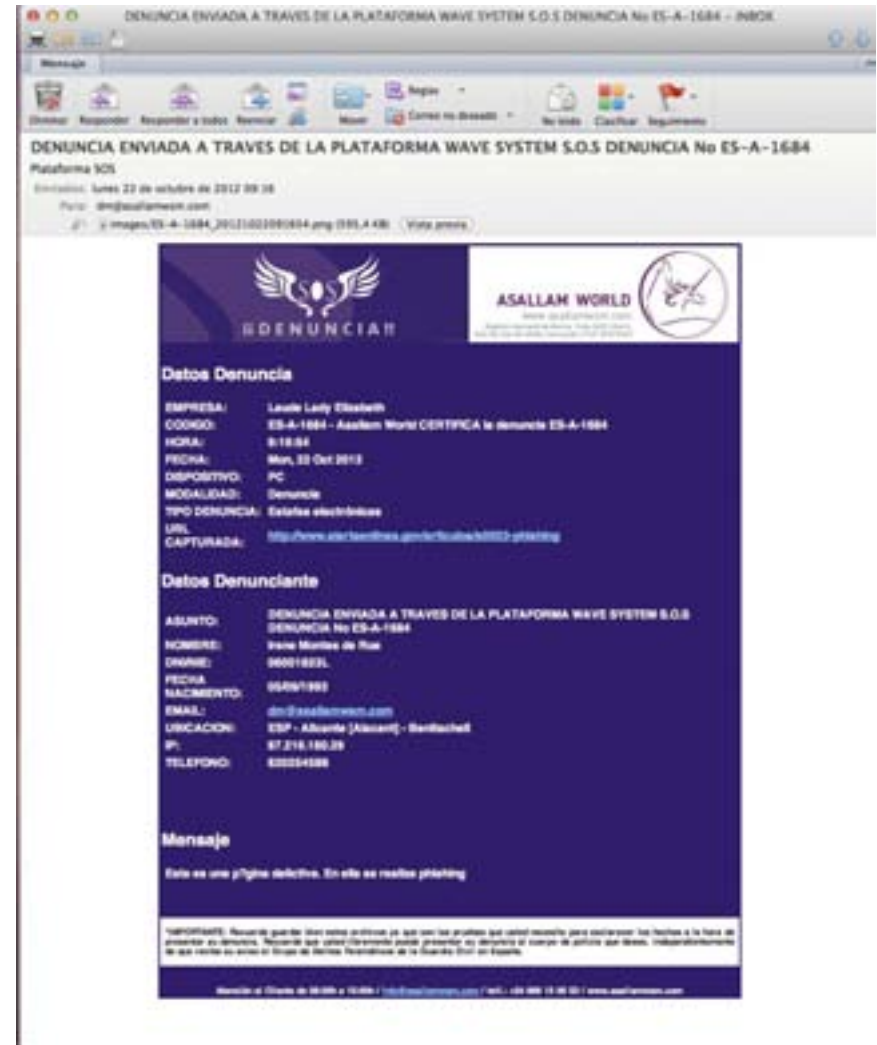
DENUNCIA ENVIADA A TRAVES DE LA PLATAFORMA WAVE SYSTEM S.O.S DENUNCIA No ES-A-1684 - INBOX

Mensaje

Eliminar Responder Responder a todos Reenviar Mover Reglas Correo no deseado No leído Clasificar Seguimiento

DENUNCIA ENVIADA A TRAVES DE LA PLATAFORMA WAVE SYSTEM S.O.S DENUNCIA No ES-A-1684

Plataforma SOS

Enviado: lunes 22 de octubre de 2012 09:16

Para: dm@asallamwom.com

images/ES-A-1684_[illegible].png ([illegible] KB) Vista previa

SOS

¡¡DENUNCIA!!

ASALLAM WORLD

www.asallamworld.com

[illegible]

Datos Denuncia

| | |
|---|---|
| EMPRESA: | Lauda Lady Elizabeth |
| CODIGO: | ES-A-1684 - Asallam World CERTIFICA la denuncia ES-A-1684 |
| HORA: | 9:16:54 |
| FECHA: | Mon, 22 Oct 2012 |
| DISPOSITIVO: | PC |
| MODALIDAD: | Denuncia |
| TIPO DENUNCIA: | Estafas electrónicas |
| URL CAPTURADA: | http://www.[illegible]-phishing |

Datos Denunciante

| | |
|---|---|
| ASUNTO: | DENUNCIA ENVIADA A TRAVES DE LA PLATAFORMA WAVE SYSTEM S.O.S DENUNCIA No ES-A-1684 |
| NOMBRE: | Irene Montes de Roa |
| DNI/NIE: | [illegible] |
| FECHA NACIMIENTO: | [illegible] |
| EMAIL: | dm@asallamwom.com |
| UBICACION: | ESP - Alicante [Alacant] - Benitachell |
| IP: | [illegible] |
| TELEFONO: | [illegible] |

Mensaje

Esta es una p?gina delictiva. En ella se realiza phishing

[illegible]

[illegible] | www.asallamwom.com